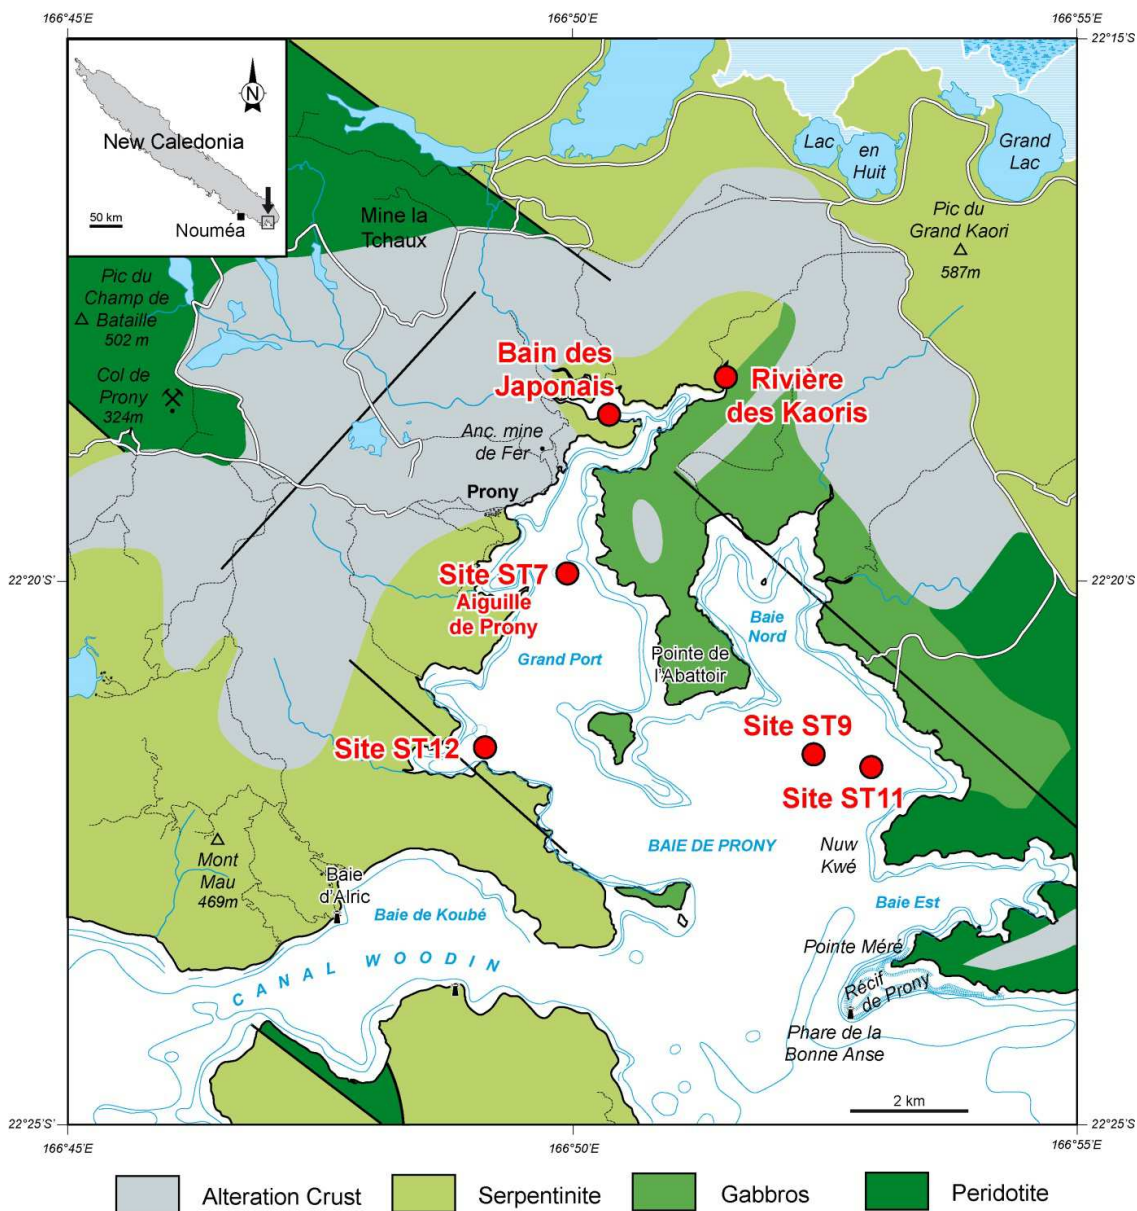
166°45'E
166°50'E
166°55'E
22°15'S

N
New Caledonia
50 km
Nouméa

Lac en Huit
Grand Lac
Pic du Grand Kaori
587m
Mine la Tchaux
Pic du Champ de Bataille
502 m
Col de Prony
324m
Bain des Japonais
Rivière des Kaoris
Anc. mine de Fer
Prony
22°20'S
Site ST7
Aiguille de Prony
22°20'S
Baie Nord
Grand Port
Pointe de l'Abattoir
Site ST12
Site ST9
Site ST11
BAIE DE PRONY
Nuw Kwé
Mont Mau
469m
Baie d'Alric
Baie de Koubé
Baie Est
Pointe Méré
CANAL WOODIN
Récif de Prony
Phare de la Bonne Anse
2 km
22°25'S
22°25'S
166°45'E
166°50'E
166°55'E

Alteration Crust
Serpentinite
Gabbros
Peridotite